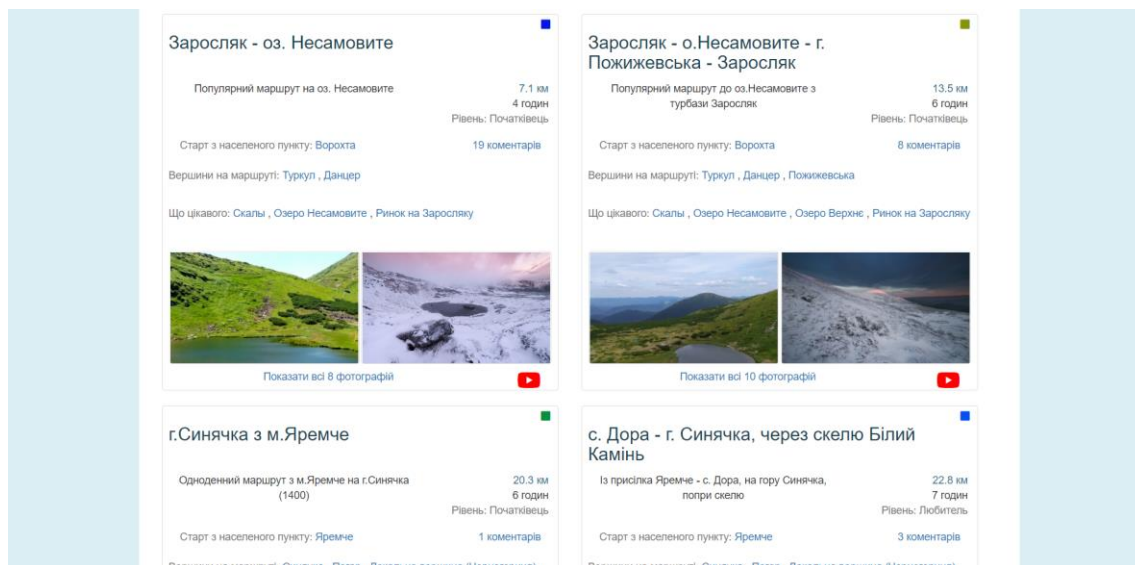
Заросляк - оз. Несамовите

Популярний маршрут на оз. Несамовите

7.1 км
4 годин
Рівень: Початківець

Старт з населеного пункту: Ворохта

19 коментарів

Вершини на маршруті: Туркул , Данцер

Що цікавого: Скалы , Озеро Несамовите , Ринок на Заросляку

Показати всі 8 фотографій

Заросляк - о.Несамовите - г. Пожижевська - Заросляк

Популярний маршрут до оз.Несамовите з турбази Заросляк

13.5 км
6 годин
Рівень: Початківець

Старт з населеного пункту: Ворохта

8 коментарів

Вершини на маршруті: Туркул , Данцер , Пожижевська

Що цікавого: Скалы , Озеро Несамовите , Озеро Верхнє , Ринок на Заросляку

Показати всі 10 фотографій

г.Синячка з м.Яремче

Одноденний маршрут з м.Яремче на г.Синячка (1400)

20.3 км
6 годин
Рівень: Початківець

Старт з населеного пункту: Яремче

1 коментарів

с. Дора - г. Синячка, через скелю Білий Камінь

Із присілка Яремче - с. Дора, на гору Синячка, попри скелю

22.8 км
7 годин
Рівень: Любитель

Старт з населеного пункту: Яремче

3 коментарів

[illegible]

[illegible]